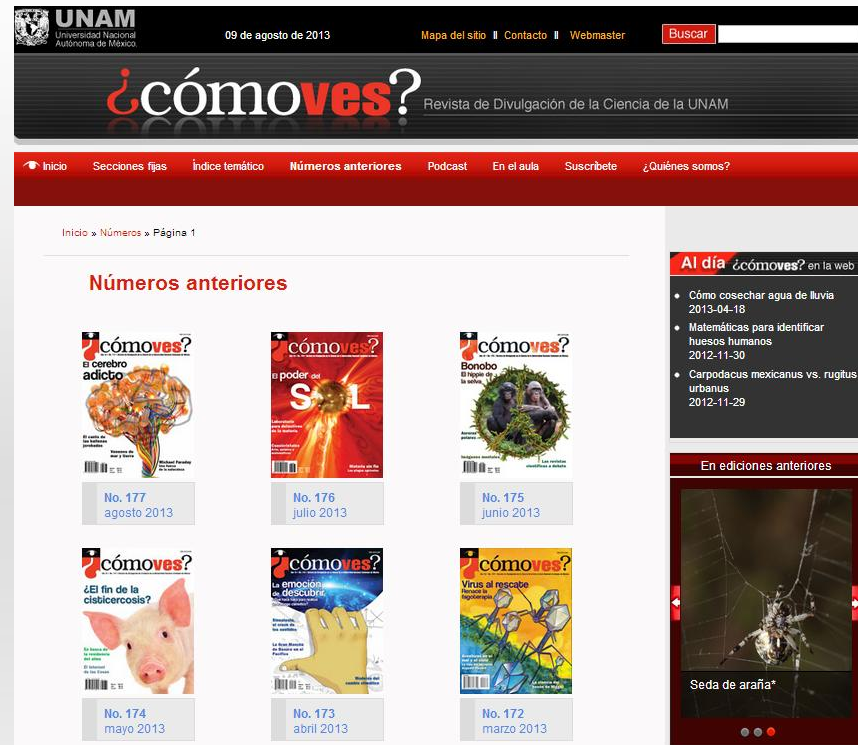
UNAM
Universidad Nacional Autónoma de México

09 de agosto de 2013

Mapa del sitio || Contacto || Webmaster

Buscar

¿cómoves? Revista de Divulgación de la Ciencia de la UNAM

Inicio | Secciones fijas | Índice temático | Números anteriores | Podcast | En el aula | Suscríbete | ¿Quiénes somos?

Inicio » Números » Página 1

Números anteriores

¿cómoves? El cerebro adicto

No. 177
agosto 2013

¿cómoves? El poder del SOL

No. 176
julio 2013

¿cómoves? Bonobo El hippie de la selva

No. 175
junio 2013

¿cómoves? ¿El fin de la cisticercosis?

No. 174
mayo 2013

¿cómoves? La emoción de descubrir

No. 173
abril 2013

¿cómoves? Virus al rescate

No. 172
marzo 2013

Al día ¿cómoves? en la web

Cómo cosechar agua de lluvia
2013-04-18

Matemáticas para identificar huesos humanos
2012-11-30

Carpodacus mexicanus vs. rugitus urbanus
2012-11-29

En ediciones anteriores

Seda de araña*